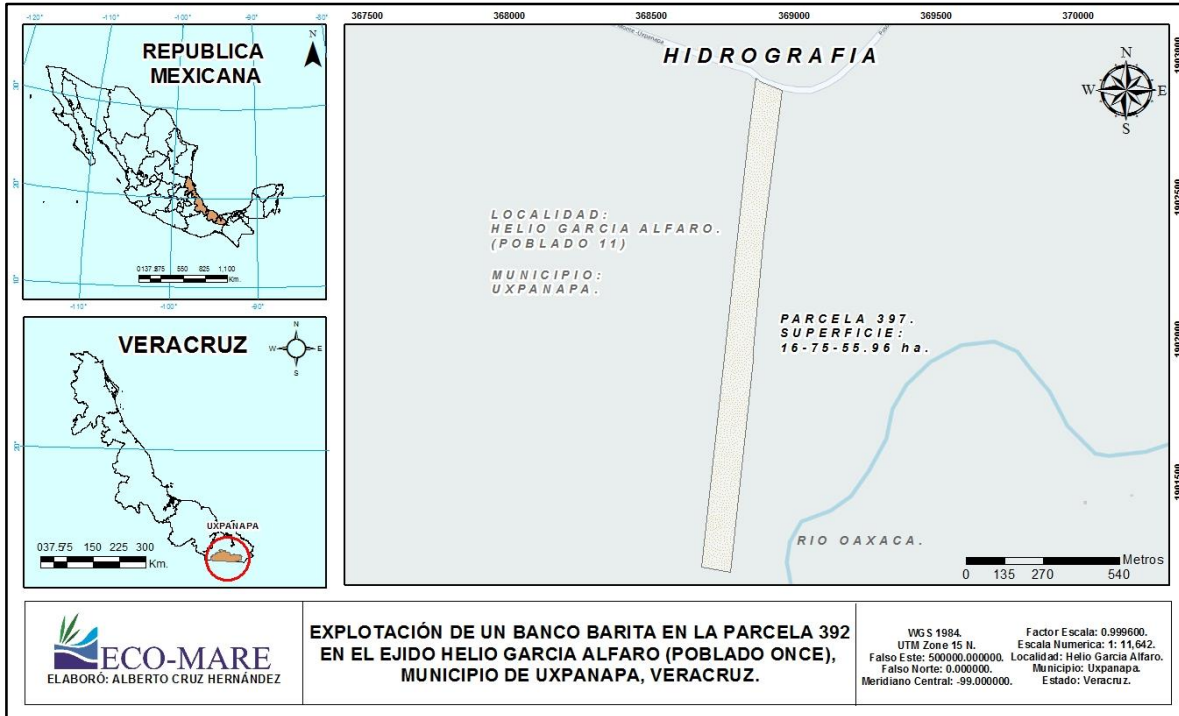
-120° -110° -100° -90° -80°

REPUBLICA MEXICANA

N

30° 20° 10°

0 137.875 550 825 1,100 Km.

-110° -100° -90°

VERACRUZ

N W E S

20°

UXPANAPA

0 37.5 75 150 225 300 Km.

367500 368000 368500 369000 369500 370000

HIDROGRAFIA

N W E S

LOCALIDAD: HELIO GARCIA ALFARO. (POBLADO 11)

MUNICIPIO: UXPANAPA.

PARCELA 397. SUPERFICIE: 16-75-55.96 ha.

RIO OAXACA.

Metros
0 135 270 540

ECO-MARE
ELABORÓ: ALBERTO CRUZ HERNÁNDEZ

EXPLOTACIÓN DE UN BANCO BARITA EN LA PARCELA 392 EN EL EJIDO HELIO GARCIA ALFARO (POBLADO ONCE), MUNICIPIO DE UXPANAPA, VERACRUZ.

WGS 1984.
UTM Zone 15 N.
Falso Este: 500000.000000.
Falso Norte: 0.000000.
Meridiano Central: -99.000000.

Factor Escala: 0.999600.
Escala Numerica: 1: 11,642.
Localidad: Helio Garcia Alfaro.
Municipio: Uxpanapa.
Estado: Veracruz.